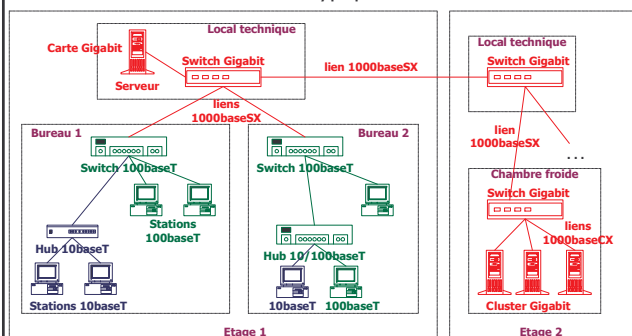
Local technique

Carte Gigabit

Switch Gigabit

Serveur

lien 1000baseSX

Local technique

Switch Gigabit

liens 1000baseSX

Bureau 1

Bureau 2

Switch 100baseT

Switch 100baseT

Stations 100baseT

lien 1000baseSX

...

Chambre froide

Switch Gigabit

liens 1000baseCX

Hub 10baseT

Hub 10/100baseT

Stations 10baseT

10baseT

100baseT

Cluster Gigabit

Etage 1

Etage 2